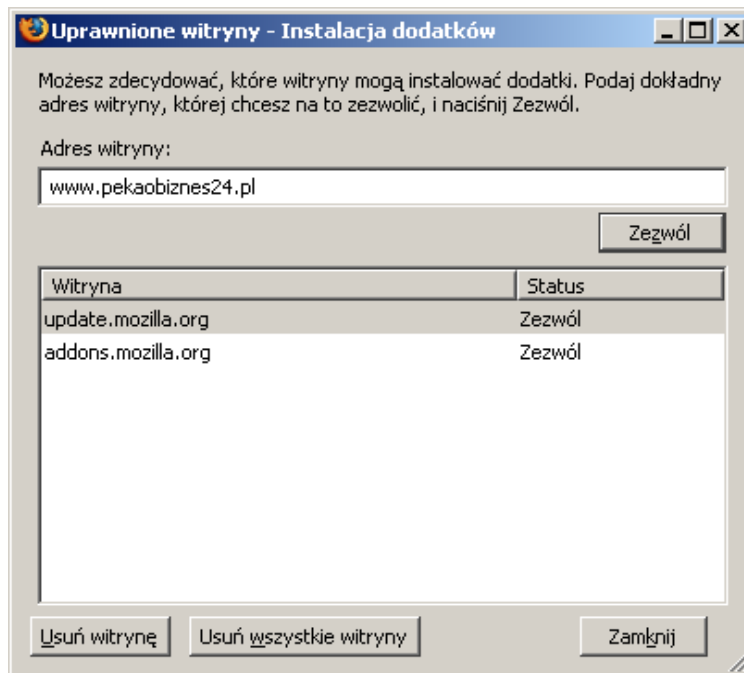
Uprawnione witryny - Instalacja dodatków

Możesz zdecydować, które witryny mogą instalować dodatki. Podaj dokładny adres witryny, której chcesz na to zezwolić, i naciśnij Zezwól.

Adres witryny:

www.pekaobiznes24.pl

Zezwól

| Witryna | Status |
|---|---|
| update.mozilla.org | Zezwól |
| addons.mozilla.org | Zezwól |

Usuń witrynę

Usuń wszystkie witryny

Zamknij